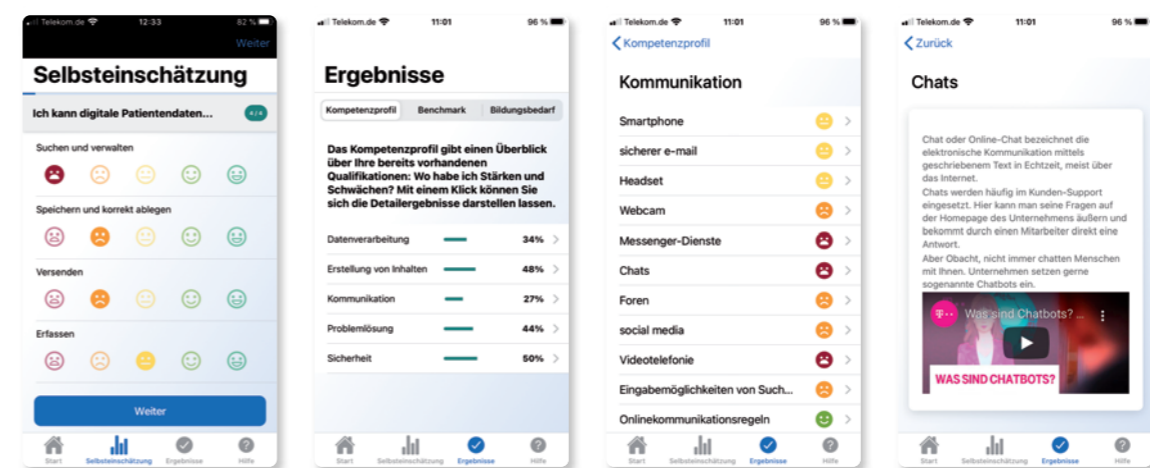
Telekom.de 12:33 82 %

Weiter

Selbsteinschätzung

Ich kann digitale Patientendaten... 4/4

Suchen und verwalten

Speichern und korrekt ablegen

Versenden

Erfassen

Weiter

Start Selbsteinschätzung Ergebnisse Hilfe

Telekom.de 11:01 96 %

Ergebnisse

Kompetenzprofil Benchmark Bildungsbedarf

Das Kompetenzprofil gibt einen Überblick über Ihre bereits vorhandenen Qualifikationen: Wo habe ich Stärken und Schwächen? Mit einem Klick können Sie sich die Detailergebnisse darstellen lassen.

| | |
|---|---|
| Datenverarbeitung | 34% |
| Erstellung von Inhalten | 48% |
| Kommunikation | 27% |
| Problemlösung | 44% |
| Sicherheit | 50% |

Start Selbsteinschätzung Ergebnisse Hilfe

Telekom.de 11:01 96 %

Kompetenzprofil

Kommunikation

Smartphone
sicherer e-mail
Headset
Webcam
Messenger-Dienste
Chats
Foren
social media
Videotelefonie
Eingabemöglichkeiten von Such...
Onlinekommunikationsregeln

Start Selbsteinschätzung Ergebnisse Hilfe

Telekom.de 11:01 96 %

Zurück

Chats

Chat oder Online-Chat bezeichnet die elektronische Kommunikation mittels geschriebenem Text in Echtzeit, meist über das Internet.
Chats werden häufig im Kunden-Support eingesetzt. Hier kann man seine Fragen auf der Homepage des Unternehmens äußern und bekommt durch einen Mitarbeiter direkt eine Antwort.
Aber Obacht, nicht immer chatten Menschen mit Ihnen. Unternehmen setzen gerne sogenannte Chatbots ein.

Was sind Chatbots? ...

WAS SIND CHATBOTS?

Start Selbsteinschätzung Ergebnisse Hilfe